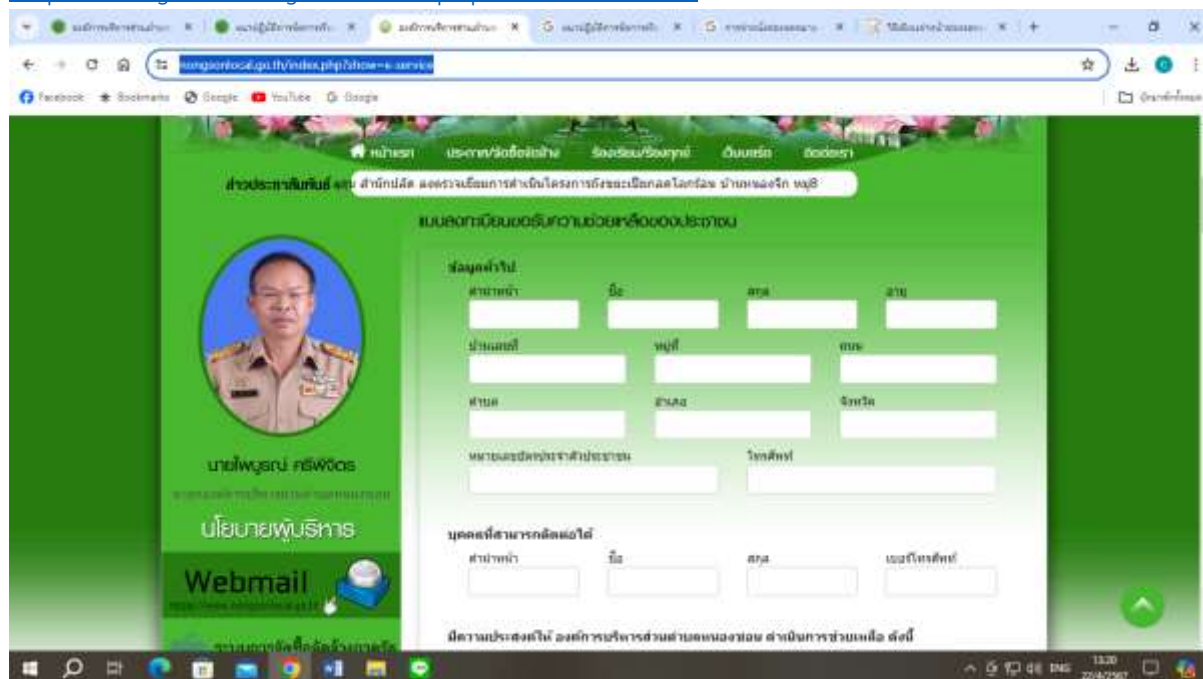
nongsonlocal.go.th/index.php?show=e-service

Facebook Bookmarks Google YouTube Google

หน้าแรก ประกาศ/จัดซื้อจัดจ้าง ร้องเรียน/ร้องทุกข์ เว็บบอร์ด ติดต่อเรา

ข่าวประชาสัมพันธ์ สำนักปลัด ลงตรวจเยี่ยมการดำเนินโครงการถังขยะเปียกลดโลกร้อน บ้านหนองจิก หมู่8

แบบลงทะเบียนขอรับความช่วยเหลือของประชาชน

ข้อมูลทั่วไป
คำนำหน้า ชื่อ สกุล อายุ
บ้านเลขที่ หมู่ที่ ถนน
ตำบล อำเภอ จังหวัด
หมายเลขบัตรประจำตัวประชาชน โทรศัพท์

บุคคลที่สามารถติดต่อได้
คำนำหน้า ชื่อ สกุล เบอร์โทรศัพท์

มีความประสงค์ให้ องค์การบริหารส่วนตำบลหนองซอน ดำเนินการช่วยเหลือ ดังนี้

นายไพบูรณ์ ศรีพิจิตร
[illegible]

นโยบายผู้บริหาร

Webmail
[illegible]

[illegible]

ENG 13:20 22/4/2567